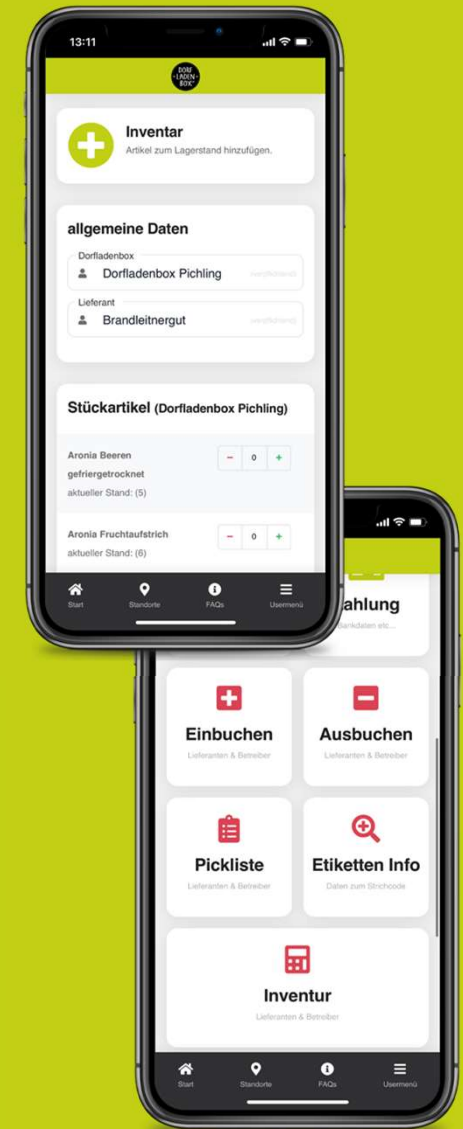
13:11

DORF LADEN BOX

Inventar
Artikel zum Lagerstand hinzufügen.

allgemeine Daten

Dorfladenbox
Dorfladenbox Pichling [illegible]

Lieferant
Brandleitnergut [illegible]

Stückartikel (Dorfladenbox Pichling)

Aronia Beeren gefriergetrocknet
aktueller Stand: (5)
– 0 +

Aronia Fruchtaufstrich
aktueller Stand: (6)
– 0 +

Start Standorte FAQs Usermenü

ahlung
Bankdaten etc...

Einbuchen
Lieferanten & Betreiber

Ausbuchen
Lieferanten & Betreiber

Pickliste
Lieferanten & Betreiber

Etiketten Info
Daten zum Strichcode

Inventur
Lieferanten & Betreiber

Start Standorte FAQs Usermenü